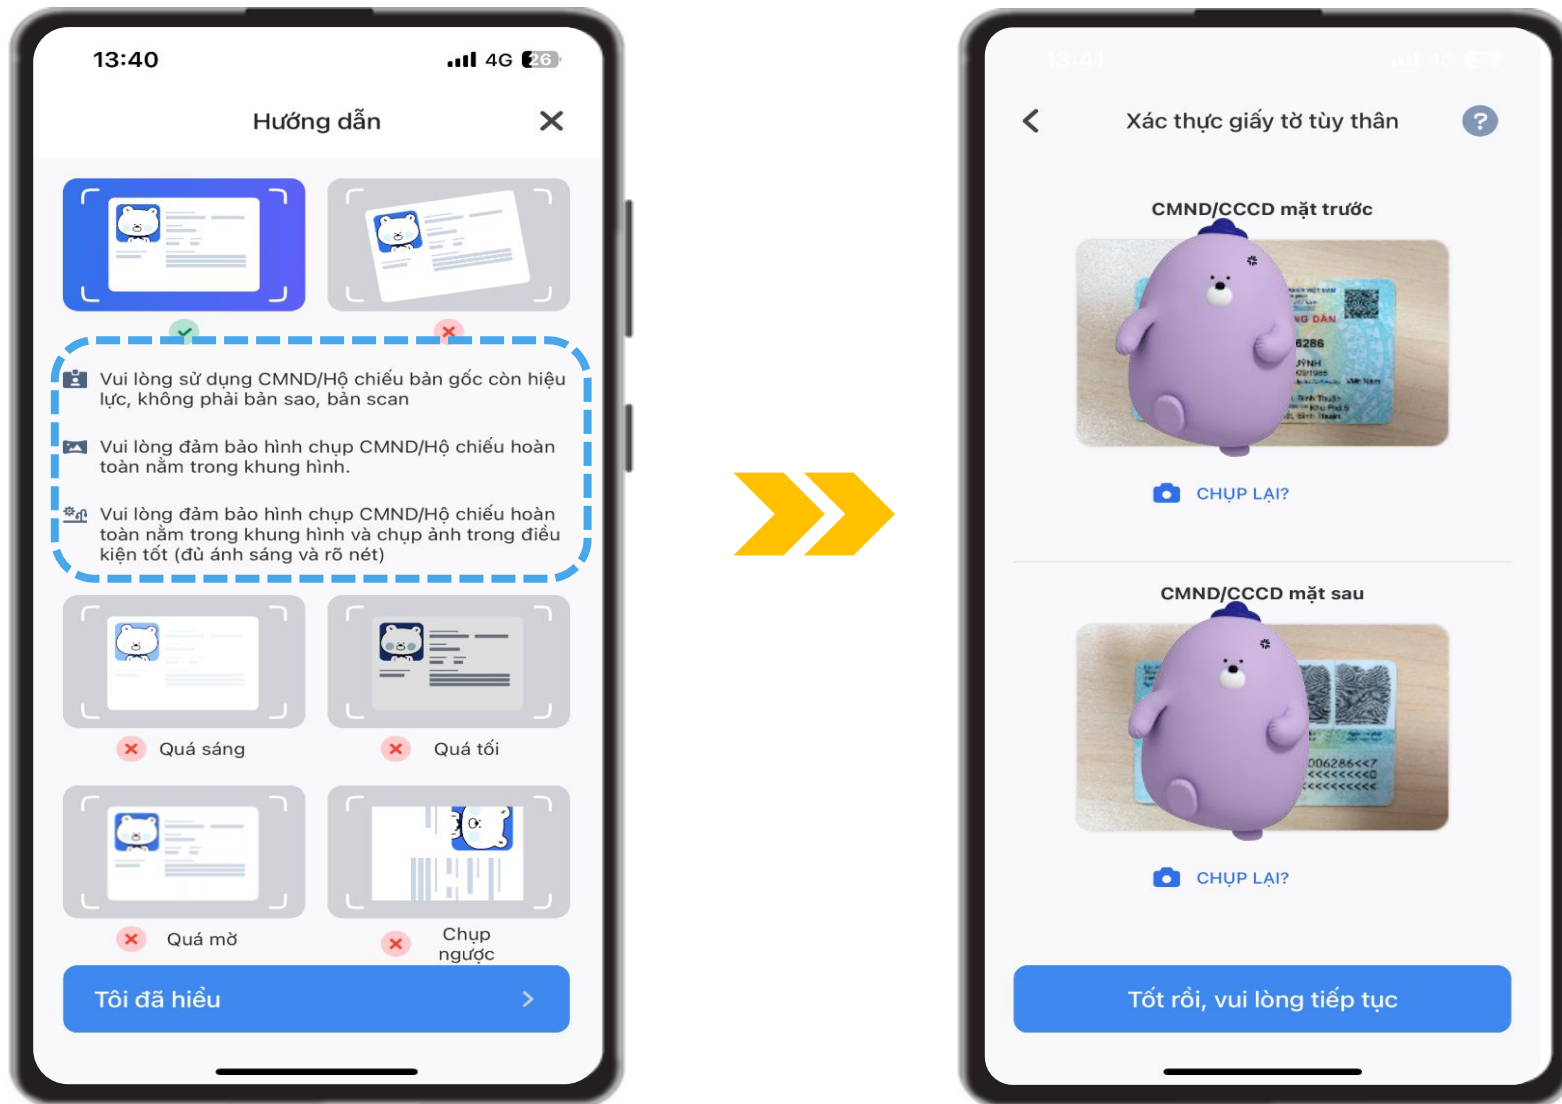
13:40 4G 26

Hướng dẫn

Vui lòng sử dụng CMND/Hộ chiếu bản gốc còn hiệu lực, không phải bản sao, bản scan

Vui lòng đảm bảo hình chụp CMND/Hộ chiếu hoàn toàn nằm trong khung hình.

Vui lòng đảm bảo hình chụp CMND/Hộ chiếu hoàn toàn nằm trong khung hình và chụp ảnh trong điều kiện tốt (đủ ánh sáng và rõ nét)

Quá sáng

Quá tối

Quá mờ

Chụp ngược

Tôi đã hiểu

Xác thực giấy tờ tùy thân

CMND/CCCD mặt trước

CHỤP LẠI?

CMND/CCCD mặt sau

CHỤP LẠI?

Tốt rồi, vui lòng tiếp tục